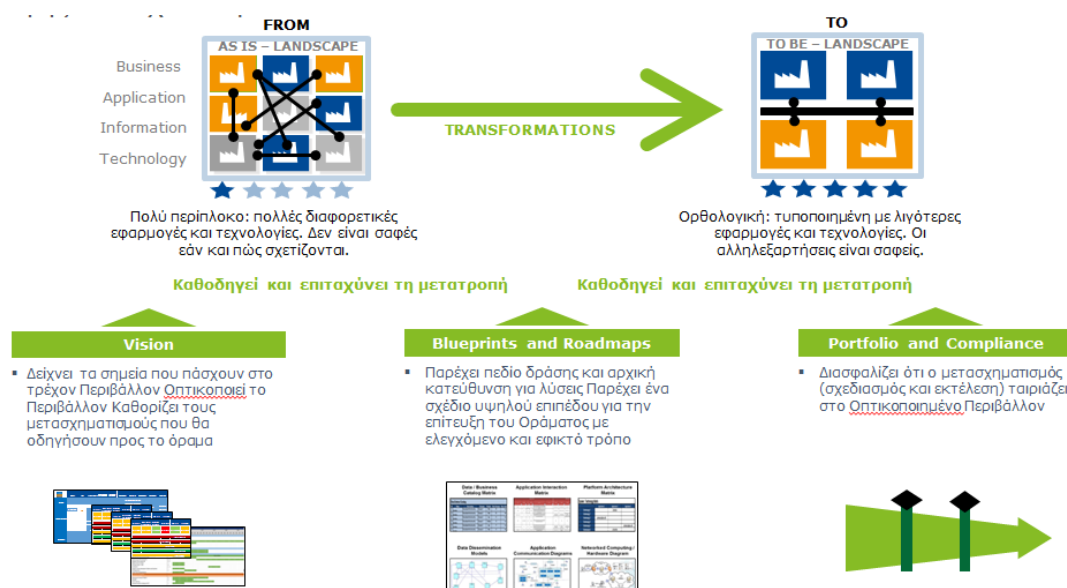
FROM

AS IS – LANDSCAPE

Business

Application

Information

Technology

TRANSFORMATIONS

TO

TO BE – LANDSCAPE

Πολύ περίπλοκο: πολλές διαφορετικές εφαρμογές και τεχνολογίες. Δεν είναι σαφές εάν και πώς σχετίζονται.

Ορθολογική: τυποποιημένη με λιγότερες εφαρμογές και τεχνολογίες. Οι αλληλεξαρτήσεις είναι σαφείς.

Καθοδηγεί και επιταχύνει τη μετατροπή

Καθοδηγεί και επιταχύνει τη μετατροπή

Vision

▪ Δείχνει τα σημεία που πάσχουν στο τρέχον Περιβάλλον Οπτικοποιεί το Περιβάλλον Καθορίζει τους μετασχηματισμούς που θα οδηγήσουν προς το όραμα

Blueprints and Roadmaps

▪ Παρέχει πεδίο δράσης και αρχική κατεύθυνση για λύσεις Παρέχει ένα σχέδιο υψηλού επιπέδου για την επίτευξη του Οράματος με ελεγχόμενο και εφικτό τρόπο

Portfolio and Compliance

▪ Διασφαλίζει ότι ο μετασχηματισμός (σχεδιασμός και εκτέλεση) ταιριάζει στο Οπτικοποιημένο Περιβάλλον

Data / Business Catalog Matrix

Application Interaction Matrix

Platform Architecture Matrix

Data Dissemination Models

Application Communication Diagrams

Networked Computing / Hardware Diagram